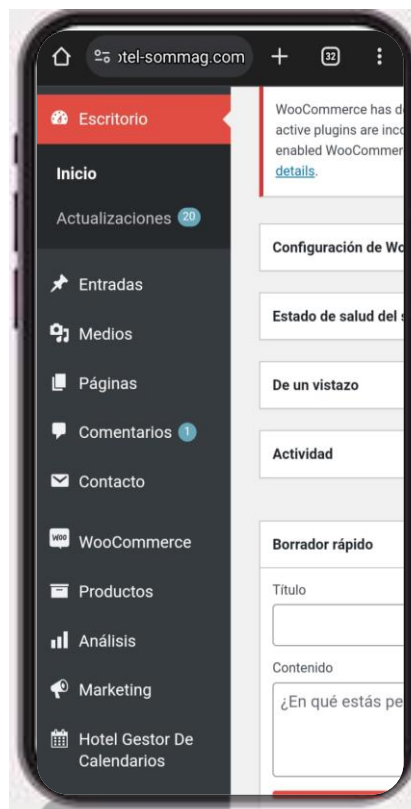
otel-sommag.com + 32 ⋮

Escritorio

Inicio

Actualizaciones 20

Entradas

Medios

Páginas

Comentarios 1

Contacto

WooCommerce

Productos

Análisis

Marketing

Hotel Gestor De Calendarios

WooCommerce has d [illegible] active plugins are inco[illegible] enabled WooCommer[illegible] details.

Configuración de Wo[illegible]

Estado de salud del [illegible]

De un vistazo

Actividad

Borrador rápido

Título

Contenido

¿En qué estás pe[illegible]